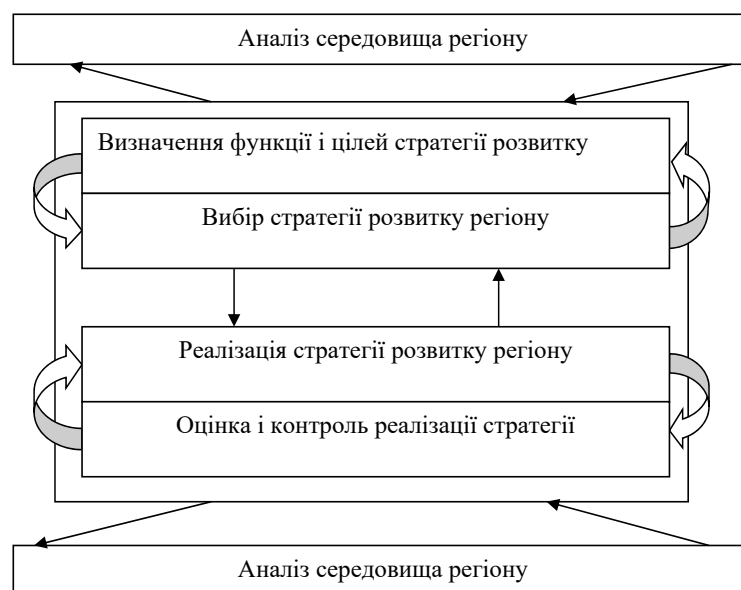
Аналіз середовища регіону

Визначення функції і цілей стратегії розвитку

Вибір стратегії розвитку регіону

Реалізація стратегії розвитку регіону

Оцінка і контроль реалізації стратегії

Аналіз середовища регіону